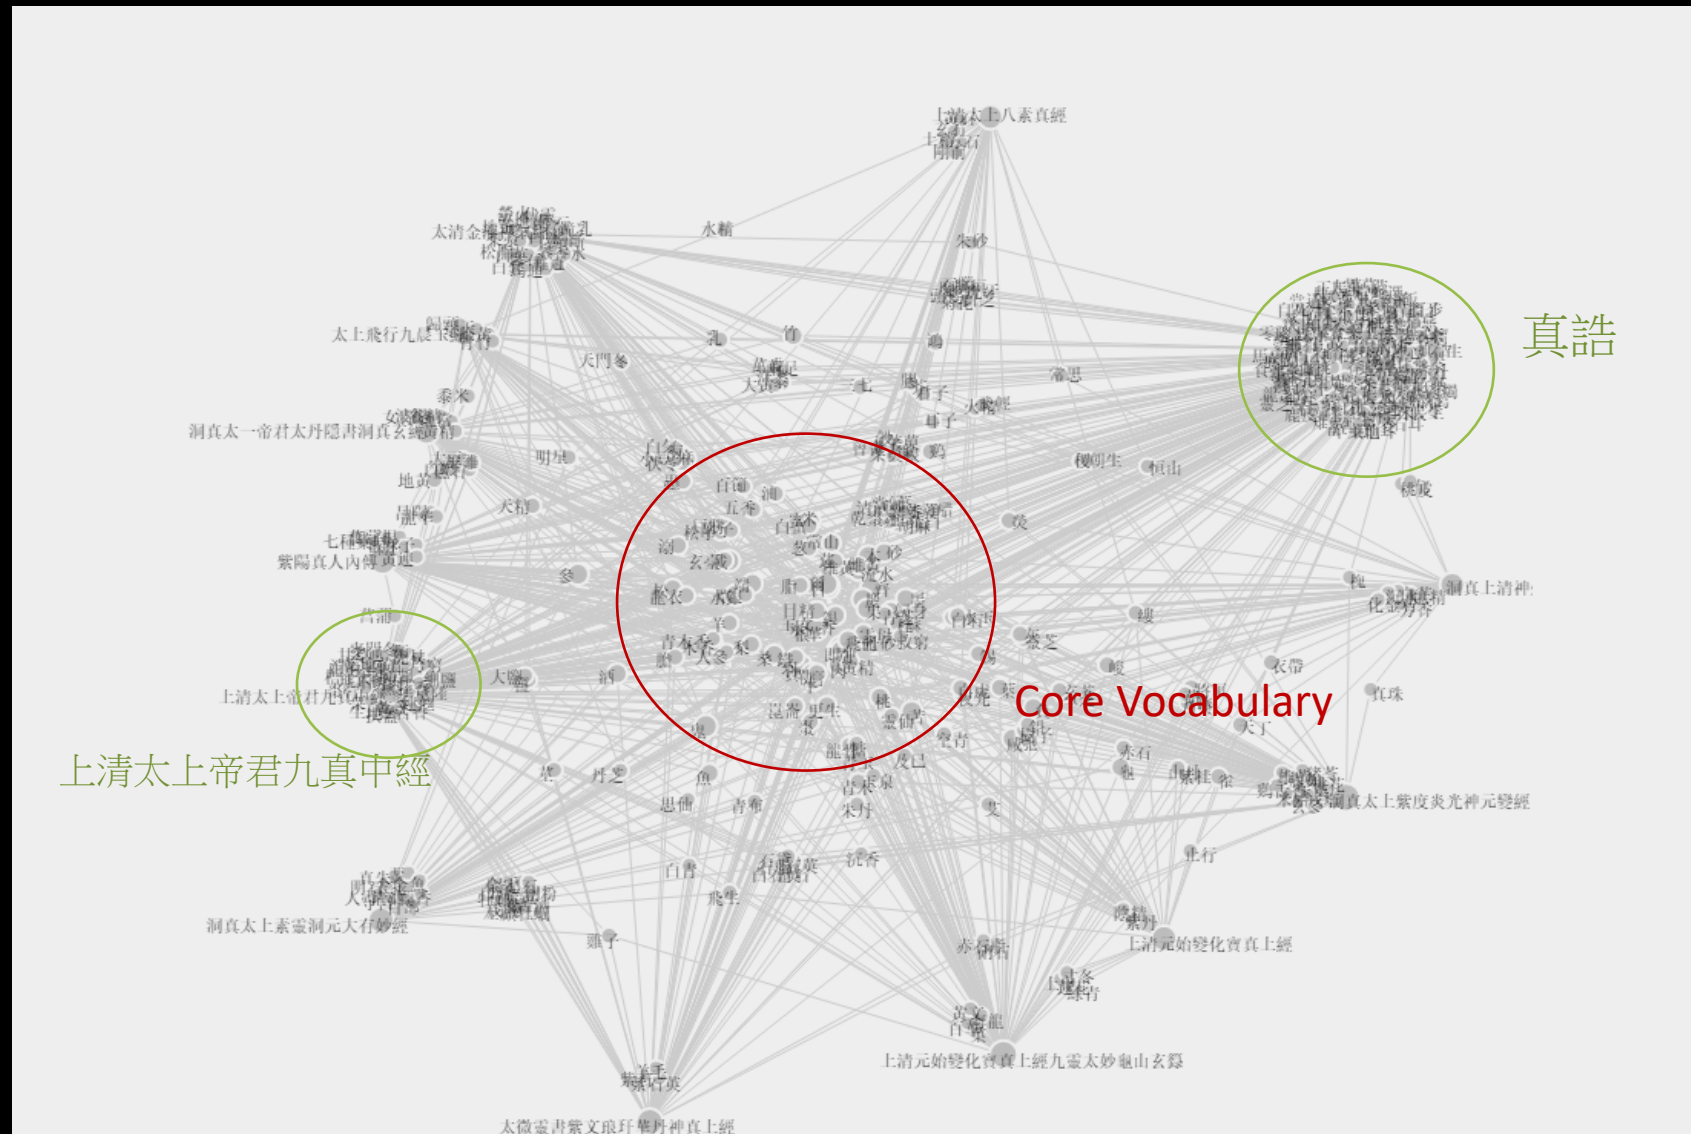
上清太上八素真經

太清金液神丹經

水精

朱砂

太上飛行九晨玉經

天門冬

黍米

洞真太一帝君太丹隱書洞真玄經

明星

地黄

天精

七

紫陽真人內傳

真誥

白朮

五色

玄水

雲母

青木香

桂

Core Vocabulary

上清太上帝君九真中經

上清太上帝君九真中經

丹芝

魚

思僊

青牛

百芝

飛生

洞真上清神

真珠

衣帶

天丁

洞真太上紫度炎光神元變經

洞真太上素靈洞元大有妙經

雞子

赤石脂

上清元始變化寶真上經

上清元始變化寶真上經九靈太妙龜山玄籙

太微靈書紫文琅玕華丹神真上經